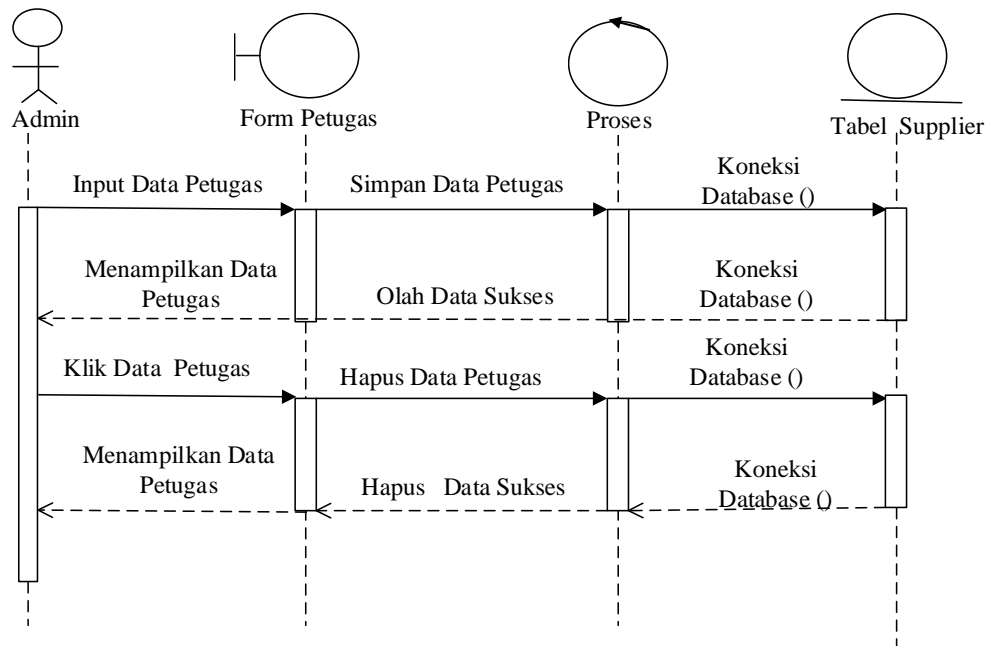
Admin

Form Petugas

Proses

Tabel Supplier

Input Data Petugas

Simpan Data Petugas

Koneksi Database ()

Menampilkan Data Petugas

Olah Data Sukses

Koneksi Database ()

Klik Data Petugas

Hapus Data Petugas

Koneksi Database ()

Menampilkan Data Petugas

Hapus Data Sukses

Koneksi Database ()